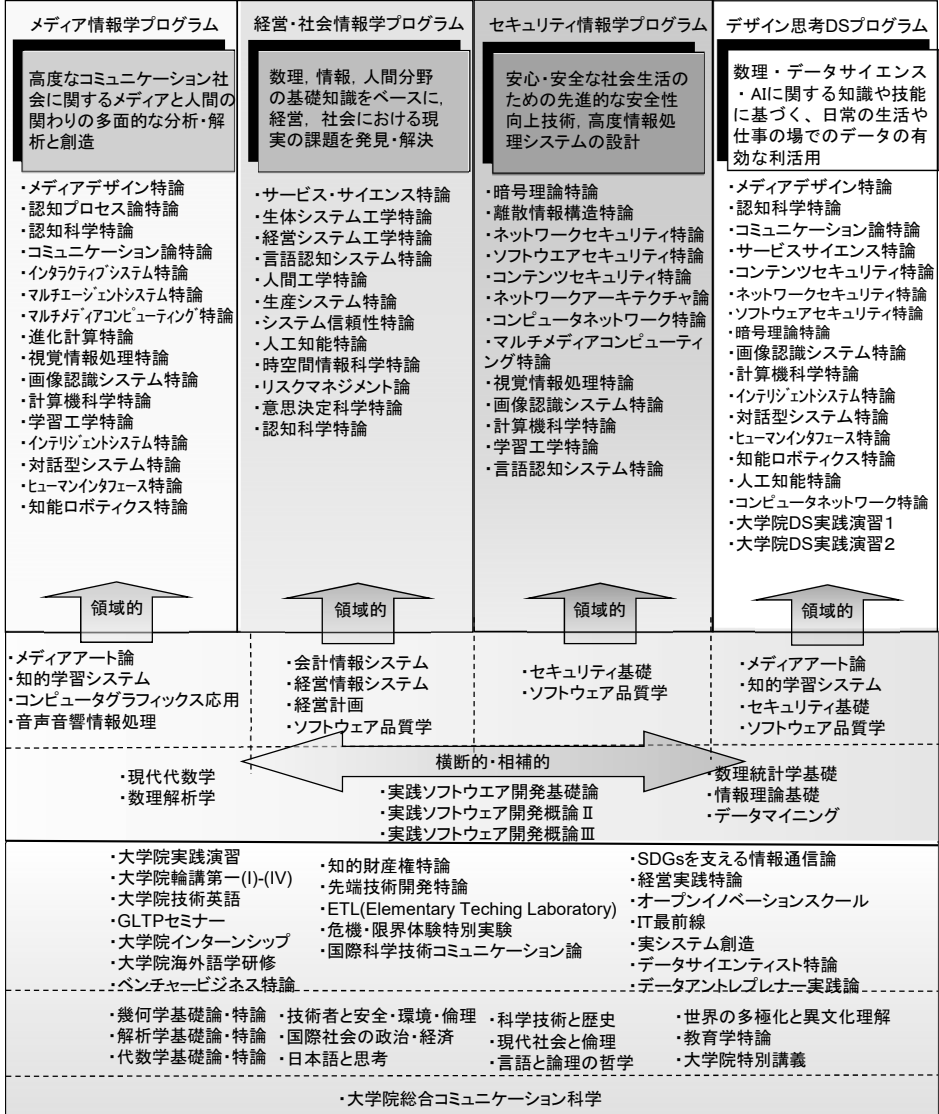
メディア情報学プログラム

高度なコミュニケーション社会に関するメディアと人間の関わりの多面的な分析・解析と創造

・メディアデザイン特論
・認知プロセス論特論
・認知科学特論
・コミュニケーション論特論
・インタラクティブシステム特論
・マルチエージェントシステム特論
・マルチメディアコンピューティング特論
・進化計算特論
・視覚情報処理特論
・画像認識システム特論
・計算機科学特論
・学習工学特論
・インテリジェントシステム特論
・対話型システム特論
・ヒューマンインタフェース特論
・知能ロボティクス特論

経営・社会情報学プログラム

数理，情報，人間分野の基礎知識をベースに，経営，社会における現実の課題を発見・解決

・サービス・サイエンス特論
・生体システム工学特論
・経営システム工学特論
・言語認知システム特論
・人間工学特論
・生産システム特論
・システム信頼性特論
・人工知能特論
・時空間情報科学特論
・リスクマネジメント論
・意思決定科学特論
・認知科学特論

セキュリティ情報学プログラム

安心・安全な社会生活のための先進的な安全性向上技術，高度情報処理システムの設計

・暗号理論特論
・離散情報構造特論
・ネットワークセキュリティ特論
・ソフトウエアセキュリティ特論
・コンテンツセキュリティ特論
・ネットワークアーキテクチャ特論
・コンピュータネットワーク特論
・マルチメディアコンピューティング特論
・視覚情報処理特論
・画像認識システム特論
・計算機科学特論
・学習工学特論
・言語認知システム特論

デザイン思考DSプログラム

数理・データサイエンス・AIに関する知識や技能に基づく、日常の生活や仕事の場でのデータの有効な利活用

・メディアデザイン特論
・認知科学特論
・コミュニケーション論特論
・サービスサイエンス特論
・コンテンツセキュリティ特論
・ネットワークセキュリティ特論
・ソフトウェアセキュリティ特論
・暗号理論特論
・画像認識システム特論
・計算機科学特論
・インテリジェントシステム特論
・対話型システム特論
・ヒューマンインタフェース特論
・知能ロボティクス特論
・人工知能特論
・コンピュータネットワーク特論
・大学院DS実践演習1
・大学院DS実践演習2

領域的
領域的
領域的
領域的

・メディアアート論
・知的学習システム
・コンピュータグラフィックス応用
・音声音響情報処理

・会計情報システム
・経営情報システム
・経営計画
・ソフトウェア品質学

・セキュリティ基礎
・ソフトウェア品質学

・メディアアート論
・知的学習システム
・セキュリティ基礎
・ソフトウェア品質学

横断的・相補的

・現代代数学
・数理解析学

・実践ソフトウエア開発基礎論
・実践ソフトウエア開発概論Ⅱ
・実践ソフトウエア開発概論Ⅲ

・数理統計学基礎
・情報理論基礎
・データマイニング

・大学院実践演習
・大学院輪講第一(I)-(IV)
・大学院技術英語
・GLTPセミナー
・大学院インターンシップ
・大学院海外語学研修
・ベンチャービジネス特論

・知的財産権特論
・先端技術開発特論
・ETL(Elementary Teching Laboratory)
・危機・限界体験特別実験
・国際科学技術コミュニケーション論

・SDGsを支える情報通信論
・経営実践特論
・オープンイノベーションスクール
・IT最前線
・実システム創造
・データサイエンティスト特論
・データアントレプレナー実践論

・幾何学基礎論・特論
・解析学基礎論・特論
・代数学基礎論・特論

・技術者と安全・環境・倫理
・国際社会の政治・経済
・日本語と思考

・科学技術と歴史
・現代社会と倫理
・言語と論理の哲学

・世界の多極化と異文化理解
・教育学特論
・大学院特別講義

・大学院総合コミュニケーション科学